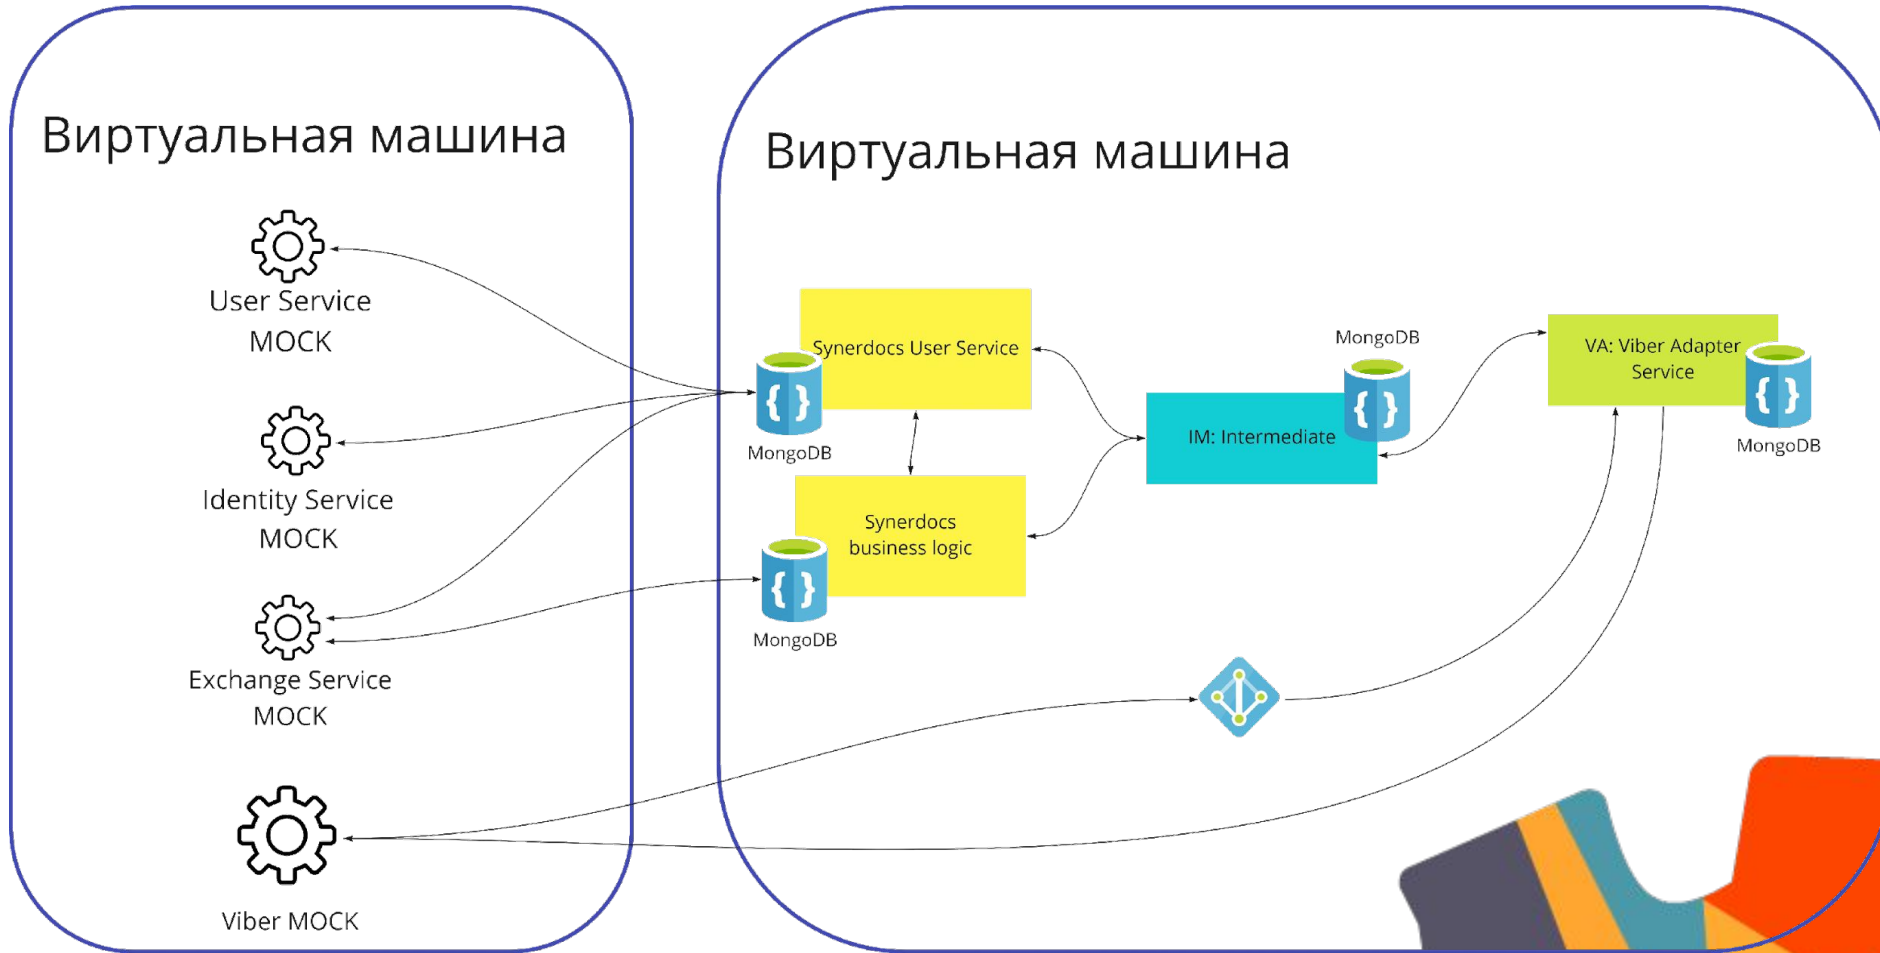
Виртуальная машина

User Service MOCK

Identity Service MOCK

Exchange Service MOCK

Viber MOCK

Виртуальная машина

Synerdocs User Service

MongoDB

Synerdocs business logic

MongoDB

MongoDB

IM: Intermediate

VA: Viber Adapter Service

MongoDB